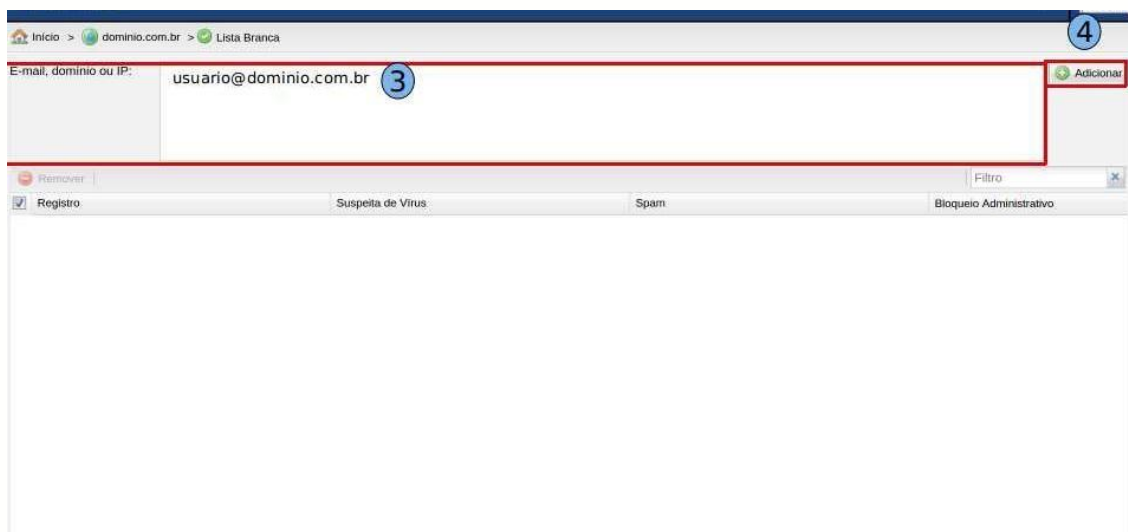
Início > dominio.com.br > Lista Branca

4

E-mail, domínio ou IP:

usuario@dominio.com.br

3

Adicionar

Remover

Filtro

| Registro | Suspeita de Vírus | Spam | Bloqueio Administrativo |
|---|---|---|---|